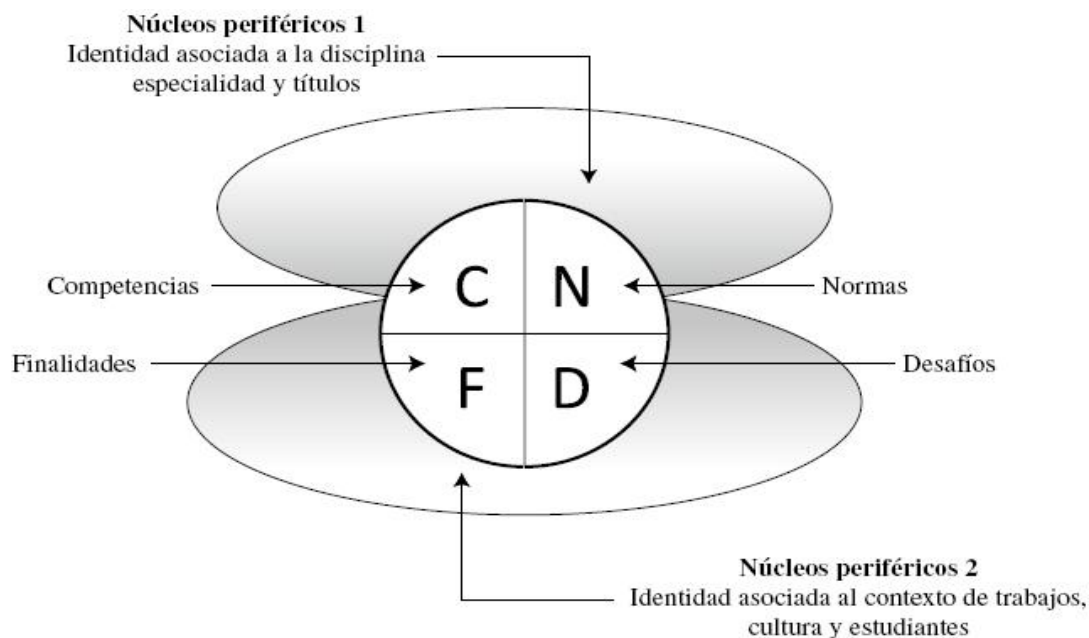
**Núcleos periféricos 1**
Identidad asociada a la disciplina especialidad y títulos

Competencias

C

N

Normas

Finalidades

F

D

Desafíos

**Núcleos periféricos 2**
Identidad asociada al contexto de trabajos, cultura y estudiantes